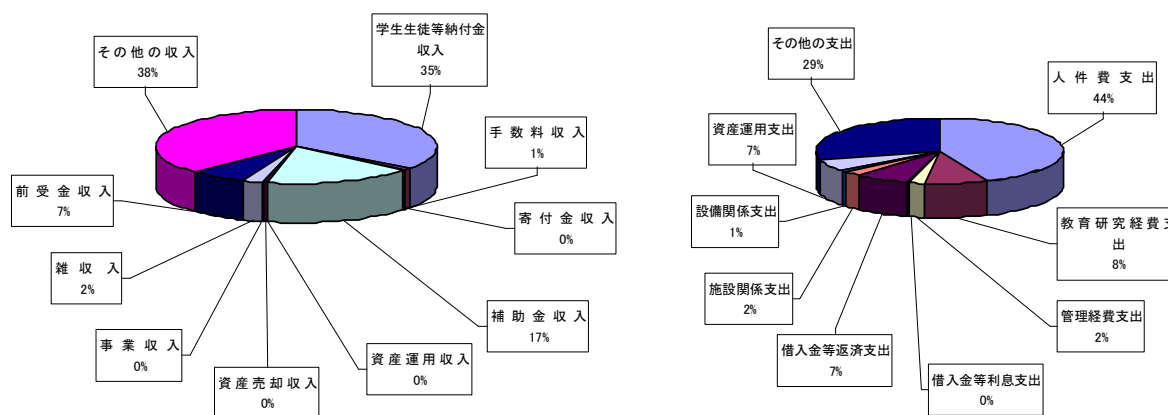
その他の収入
38%

学生生徒等納付金収入
35%

手数料収入
1%

寄付金収入
0%

補助金収入
17%

資産運用収入
0%

資産売却収入
0%

事業収入
0%

雑収入
2%

前受金収入
7%

その他の支出
29%

人件費支出
44%

教育研究経費支出
8%

管理経費支出
2%

借入金等利息支出
0%

借入金等返済支出
7%

施設関係支出
2%

設備関係支出
1%

資産運用支出
7%